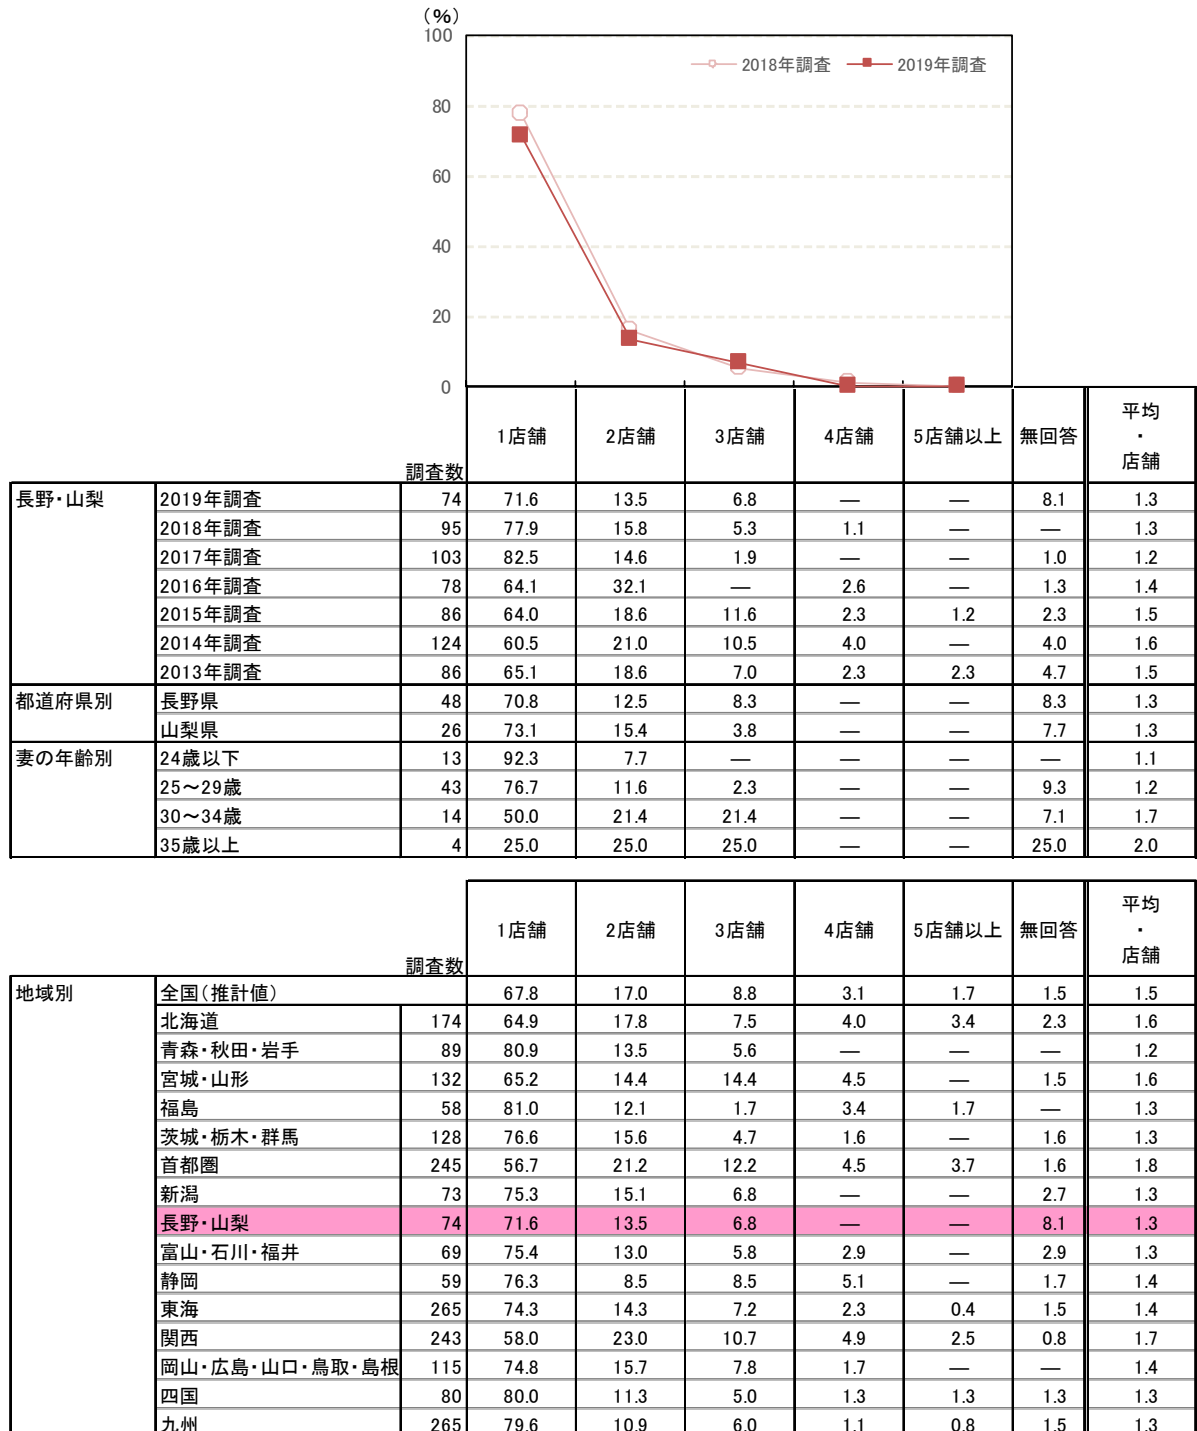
（%）
100
80
60
40
20
0
2018年調査
2019年調査

| | | 調査数 | 1店舗 | 2店舗 | 3店舗 | 4店舗 | 5店舗以上 | 無回答 | 平均・店舗 |
|---|---|---|---|---|---|---|---|---|---|
| 長野・山梨 | 2019年調査 | 74 | 71.6 | 13.5 | 6.8 | — | — | 8.1 | 1.3 |
| | 2018年調査 | 95 | 77.9 | 15.8 | 5.3 | 1.1 | — | — | 1.3 |
| | 2017年調査 | 103 | 82.5 | 14.6 | 1.9 | — | — | 1.0 | 1.2 |
| | 2016年調査 | 78 | 64.1 | 32.1 | — | 2.6 | — | 1.3 | 1.4 |
| | 2015年調査 | 86 | 64.0 | 18.6 | 11.6 | 2.3 | 1.2 | 2.3 | 1.5 |
| | 2014年調査 | 124 | 60.5 | 21.0 | 10.5 | 4.0 | — | 4.0 | 1.6 |
| | 2013年調査 | 86 | 65.1 | 18.6 | 7.0 | 2.3 | 2.3 | 4.7 | 1.5 |
| 都道府県別 | 長野県 | 48 | 70.8 | 12.5 | 8.3 | — | — | 8.3 | 1.3 |
| | 山梨県 | 26 | 73.1 | 15.4 | 3.8 | — | — | 7.7 | 1.3 |
| 妻の年齢別 | 24歳以下 | 13 | 92.3 | 7.7 | — | — | — | — | 1.1 |
| | 25～29歳 | 43 | 76.7 | 11.6 | 2.3 | — | — | 9.3 | 1.2 |
| | 30～34歳 | 14 | 50.0 | 21.4 | 21.4 | — | — | 7.1 | 1.7 |
| | 35歳以上 | 4 | 25.0 | 25.0 | 25.0 | — | — | 25.0 | 2.0 |

| | | 調査数 | 1店舗 | 2店舗 | 3店舗 | 4店舗 | 5店舗以上 | 無回答 | 平均・店舗 |
|---|---|---|---|---|---|---|---|---|---|
| 地域別 | 全国（推計値） | | 67.8 | 17.0 | 8.8 | 3.1 | 1.7 | 1.5 | 1.5 |
| | 北海道 | 174 | 64.9 | 17.8 | 7.5 | 4.0 | 3.4 | 2.3 | 1.6 |
| | 青森・秋田・岩手 | 89 | 80.9 | 13.5 | 5.6 | — | — | — | 1.2 |
| | 宮城・山形 | 132 | 65.2 | 14.4 | 14.4 | 4.5 | — | 1.5 | 1.6 |
| | 福島 | 58 | 81.0 | 12.1 | 1.7 | 3.4 | 1.7 | — | 1.3 |
| | 茨城・栃木・群馬 | 128 | 76.6 | 15.6 | 4.7 | 1.6 | — | 1.6 | 1.3 |
| | 首都圏 | 245 | 56.7 | 21.2 | 12.2 | 4.5 | 3.7 | 1.6 | 1.8 |
| | 新潟 | 73 | 75.3 | 15.1 | 6.8 | — | — | 2.7 | 1.3 |
| | 長野・山梨 | 74 | 71.6 | 13.5 | 6.8 | — | — | 8.1 | 1.3 |
| | 富山・石川・福井 | 69 | 75.4 | 13.0 | 5.8 | 2.9 | — | 2.9 | 1.3 |
| | 静岡 | 59 | 76.3 | 8.5 | 8.5 | 5.1 | — | 1.7 | 1.4 |
| | 東海 | 265 | 74.3 | 14.3 | 7.2 | 2.3 | 0.4 | 1.5 | 1.4 |
| | 関西 | 243 | 58.0 | 23.0 | 10.7 | 4.9 | 2.5 | 0.8 | 1.7 |
| | 岡山・広島・山口・鳥取・島根 | 115 | 74.8 | 15.7 | 7.8 | 1.7 | — | — | 1.4 |
| | 四国 | 80 | 80.0 | 11.3 | 5.0 | 1.3 | 1.3 | 1.3 | 1.3 |
| | 九州 | 265 | 79.6 | 10.9 | 6.0 | 1.1 | 0.8 | 1.5 | 1.3 |